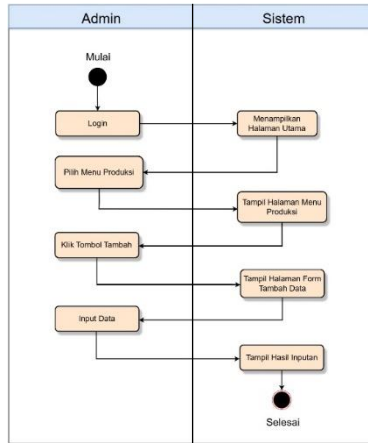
Admin

Sistem

Mulai

Login

Menampilkan Halaman Utama

Pilih Menu Produksi

Tampil Halaman Menu Produksi

Klik Tombol Tambah

Tampil Halaman Form Tambah Data

Input Data

Tampil Hasil Inputan

Selesai